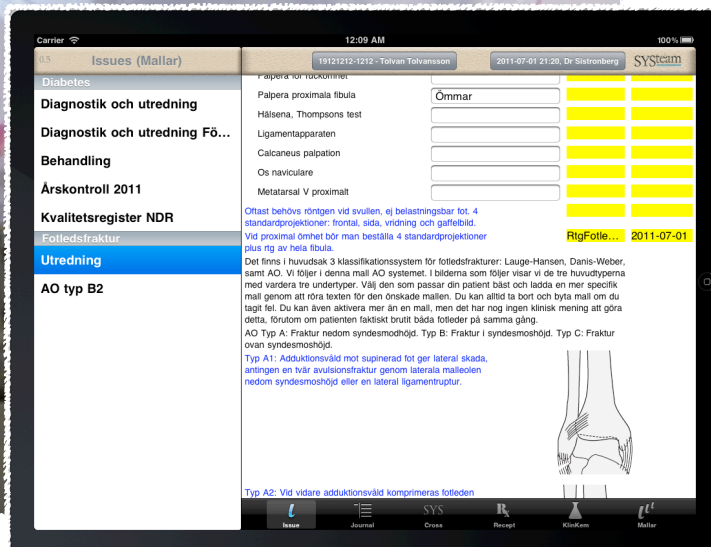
Carrier
12:09 AM
100%

0.5 Issues (Mallar)
19121212-1212 - Tolvan Tolvansson
2011-07-01 21:20, Dr Sistronberg
SYSteam

Diabetes
Diagnostik och utredning
Diagnostik och utredning Fö...
Behandling
Årskontroll 2011
Kvalitetsregister NDR
Fotledsfraktur
Utredning
AO typ B2

Palpera för rackomhet
Palpera proximala fibula
Ömmar
Hälsena, Thompsons test
Ligamentapparaten
Calcaneus palpation
Os naviculare
Metatarsal V proximalt

Oftast behövs röntgen vid svullen, ej belastningsbar fot. 4 standardprojektioner: frontal, sida, vridning och gaffelbild.

Vid proximal ömhet bör man beställa 4 standardprojektioner plus rtg av hela fibula.
RtgFotle...
2011-07-01

Det finns i huvudsak 3 klassifikationssystem för fotledsfrakturer: Lauge-Hansen, Danis-Weber, samt AO. Vi följer i denna mall AO systemet. I bilderna som följer visar vi de tre huvudtyperna med vardera tre undertyper. Välj den som passar din patient bäst och ladda en mer specifik mall genom att röra texten för den önskade mallen. Du kan alltid ta bort och byta mall om du tagit fel. Du kan även aktivera mer än en mall, men det har nog ingen klinisk mening att göra detta, förutom om patienten faktiskt brutit båda fotleder på samma gång.

AO Typ A: Fraktur nedom syndesmodhöjd. Typ B: Fraktur i syndesmoshöjd. Typ C: Fraktur ovan syndesmoshöjd.

Typ A1: Adduktionsvåld mot supinerad fot ger lateral skada, antingen en tvär avulsionsfraktur genom laterala malleolen nedom syndesmoshöjd eller en lateral ligamentruptur.

Typ A2: Vid vidare adduktionsvåld komprimeras fotleden

Issue
Journal
SYS Cross
Recept
KlinKem
Mallar